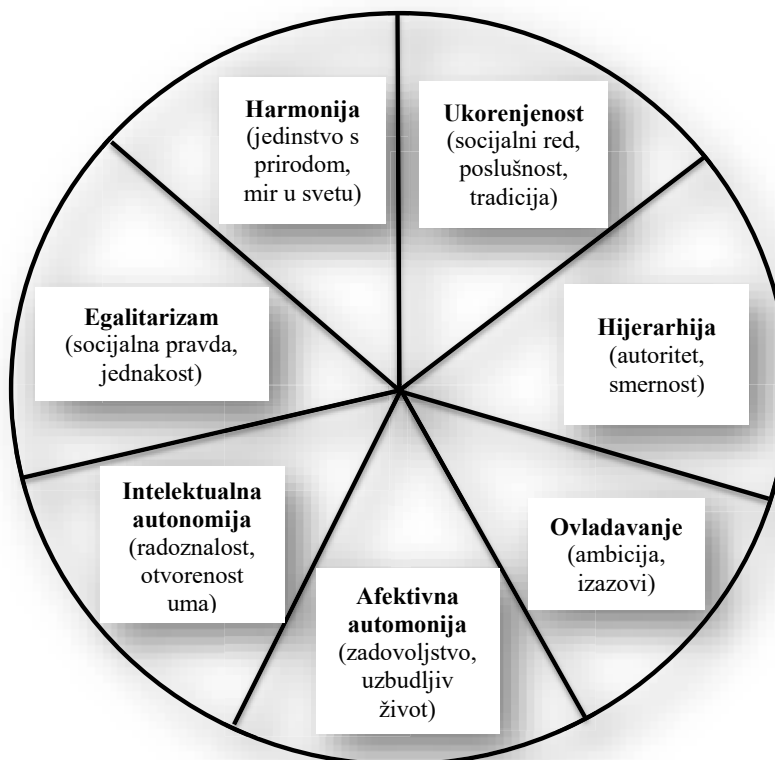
**Harmonija**
(jedinstvo s prirodom, mir u svetu)

**Ukorenjenost**
(socijalni red, poslušnost, tradicija)

**Egalitarizam**
(socijalna pravda, jednakost)

**Hijerarhija**
(autoritet, smernost)

**Intelektualna autonomija**
(radoznalost, otvorenost uma)

**Ovladavanje**
(ambicija, izazovi)

**Afektivna automonija**
(zadovoljstvo, uzbudljiv život)